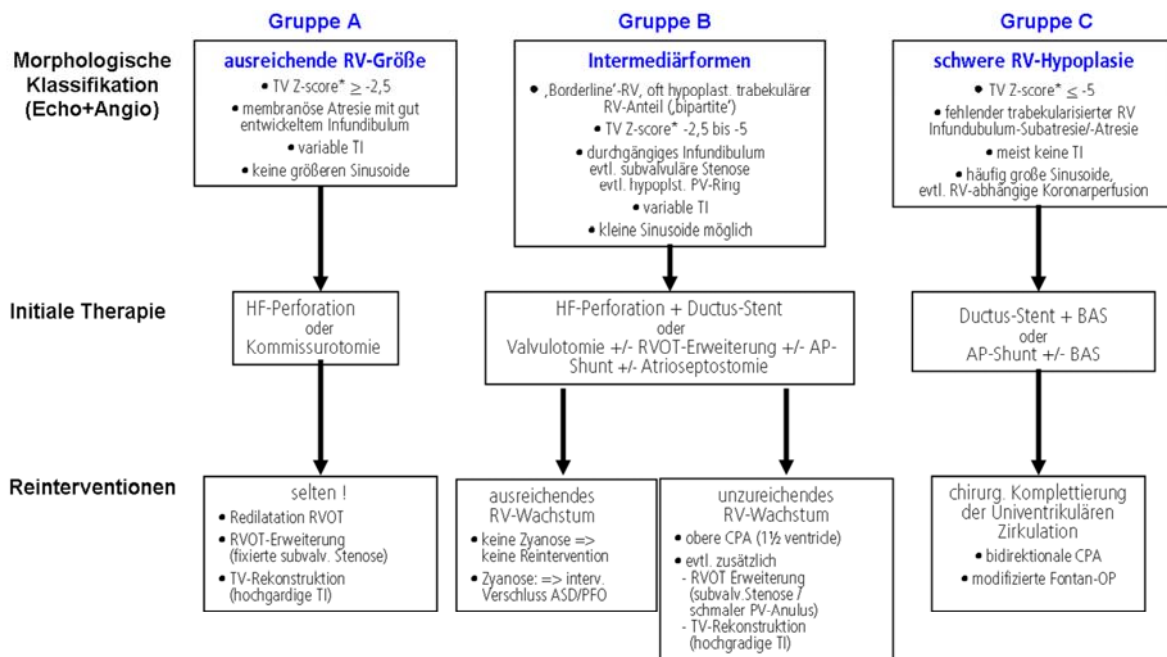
Gruppe A

Gruppe B

Gruppe C

Morphologische Klassifikation (Echo+Angio)

ausreichende RV-Größe
• TV Z-score* $\geq$ -2,5
• membranöse Atresie mit gut entwickeltem Infundibulum
• variable TI
• keine größeren Sinusoide

Intermediärformen
• ‚Borderline'-RV, oft hypoplast. trabekulärer RV-Anteil (‚bipartite')
• TV Z-score* -2,5 bis -5
• durchgängiges Infundibulum evtl. subvalvuläre Stenose evtl. hypoplst. PV-Ring
• variable TI
• kleine Sinusoide möglich

schwere RV-Hypoplasie
• TV Z-score* $\leq$ -5
• fehlender trabekularisierter RV Infundubulum-Subatresie/-Atresie
• meist keine TI
• häufig große Sinusoide, evtl. RV-abhängige Koronarperfusion

Initiale Therapie

HF-Perforation oder Kommissurotomie

HF-Perforation + Ductus-Stent oder Valvulotomie +/- RVOT-Erweiterung +/- AP-Shunt +/- Atrioseptostomie

Ductus-Stent + BAS oder AP-Shunt +/- BAS

Reinterventionen

selten !
• Redilatation RVOT
• RVOT-Erweiterung (fixierte subvalv. Stenose)
• TV-Rekonstruktion (hochgardige TI)

ausreichendes RV-Wachstum
• keine Zyanose => keine Reintervention
• Zyanose: => interv. Verschluss ASD/PFO

unzureichendes RV-Wachstum
• obere CPA (1½ ventricle)
• evtl. zusätzlich
- RVOT Erweiterung (subvalv.Stenose / schmaler PV-Anulus)
- TV-Rekonstruktion (hochgradige TI)

chirurg. Komplettierung der Univentrikulären Zirkulation
• bidirektionale CPA
• modifizierte Fontan-OP